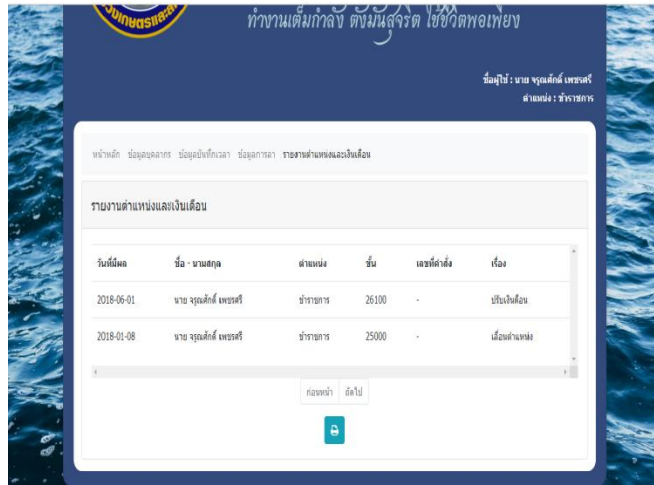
ทำงานเต็มกำลัง ตั้งมั่นสุจริต ใช้ชีวิตพอเพียง

ชื่อผู้ใช้ : นาย จรูญศักดิ์ เพชรศรี
ตำแหน่ง : ข้าราชการ

หน้าหลัก ข้อมูลบุคลากร ข้อมูลบันทึกเวลา ข้อมูลการลา รายงานตำแหน่งและเงินเดือน

รายงานตำแหน่งและเงินเดือน

| วันที่มีผล | ชื่อ - นามสกุล | ตำแหน่ง | ขั้น | เลขที่คำสั่ง | เรื่อง |
|---|---|---|---|---|---|
| 2018-06-01 | นาย จรูญศักดิ์ เพชรศรี | ข้าราชการ | 26100 | - | ปรับเงินเดือน |
| 2018-01-08 | นาย จรูญศักดิ์ เพชรศรี | ข้าราชการ | 25000 | - | เลื่อนตำแหน่ง |

ก่อนหน้า ถัดไป